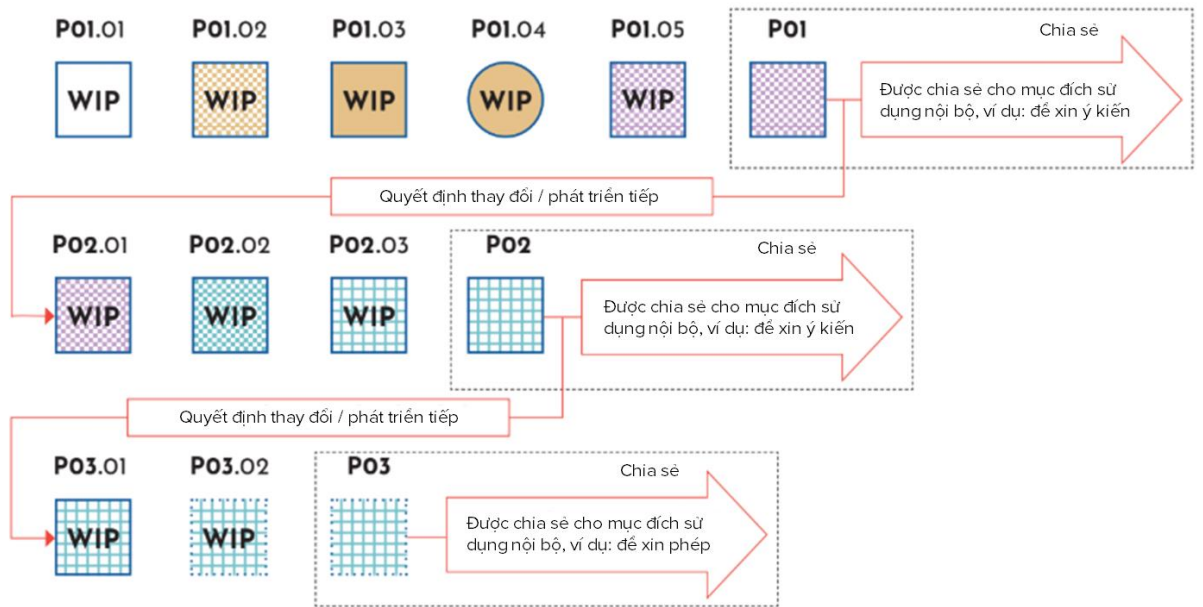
P01.01 P01.02 P01.03 P01.04 P01.05

WIP WIP WIP WIP WIP

P01

Chia sẻ

Được chia sẻ cho mục đích sử dụng nội bộ, ví dụ: để xin ý kiến

Quyết định thay đổi / phát triển tiếp

P02.01 P02.02 P02.03

WIP WIP WIP

P02

Chia sẻ

Được chia sẻ cho mục đích sử dụng nội bộ, ví dụ: để xin ý kiến

Quyết định thay đổi / phát triển tiếp

P03.01 P03.02

WIP WIP

P03

Chia sẻ

Được chia sẻ cho mục đích sử dụng nội bộ, ví dụ: để xin phép